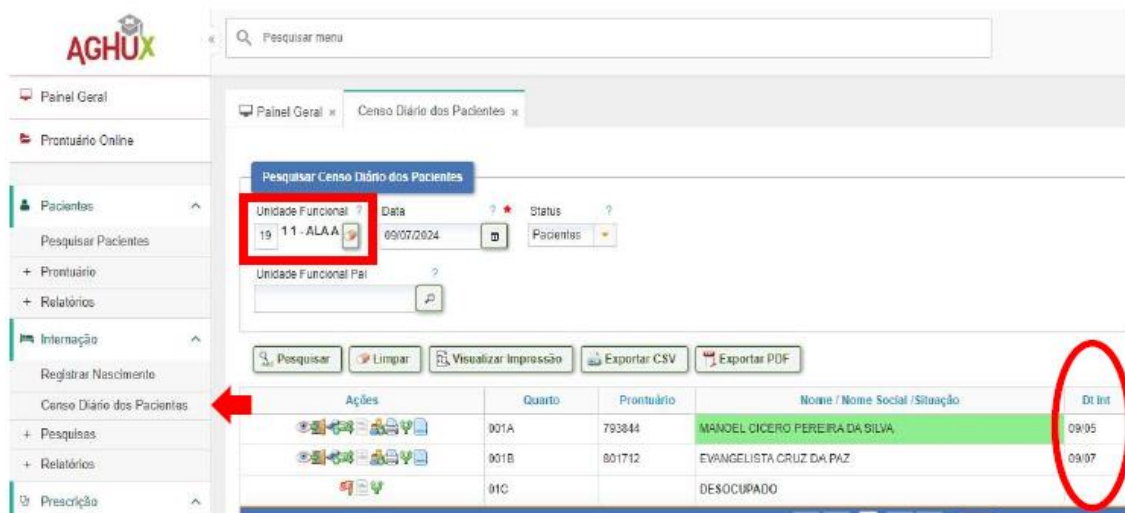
AGHUX

Pesquisar menu

Painel Geral
Prontuário Online
Pacientes
Pesquisar Pacientes
+ Prontuário
+ Relatórios
Internação
Registrar Nascimento
Censo Diário dos Pacientes
+ Pesquisas
+ Relatórios
Prescrição

Painel Geral ×
Censo Diário dos Pacientes ×

Pesquisar Censo Diário dos Pacientes

Unidade Funcional ?
19 11 - ALA A
Data ? *
09/07/2024
Status ?
Pacientes
Unidade Funcional Pai ?

Pesquisar
Limpar
Visualizar Impressão
Exportar CSV
Exportar PDF

| Ações | Quarto | Prontuário | Nome / Nome Social /Situação | Dt Int |
|---|---|---|---|---|
| | 001A | 793844 | MANOEL CICERO PEREIRA DA SILVA | 09/05 |
| | 001B | 801712 | EVANGELISTA CRUZ DA PAZ | 09/07 |
| | 01C | | DESOCUPADO | |